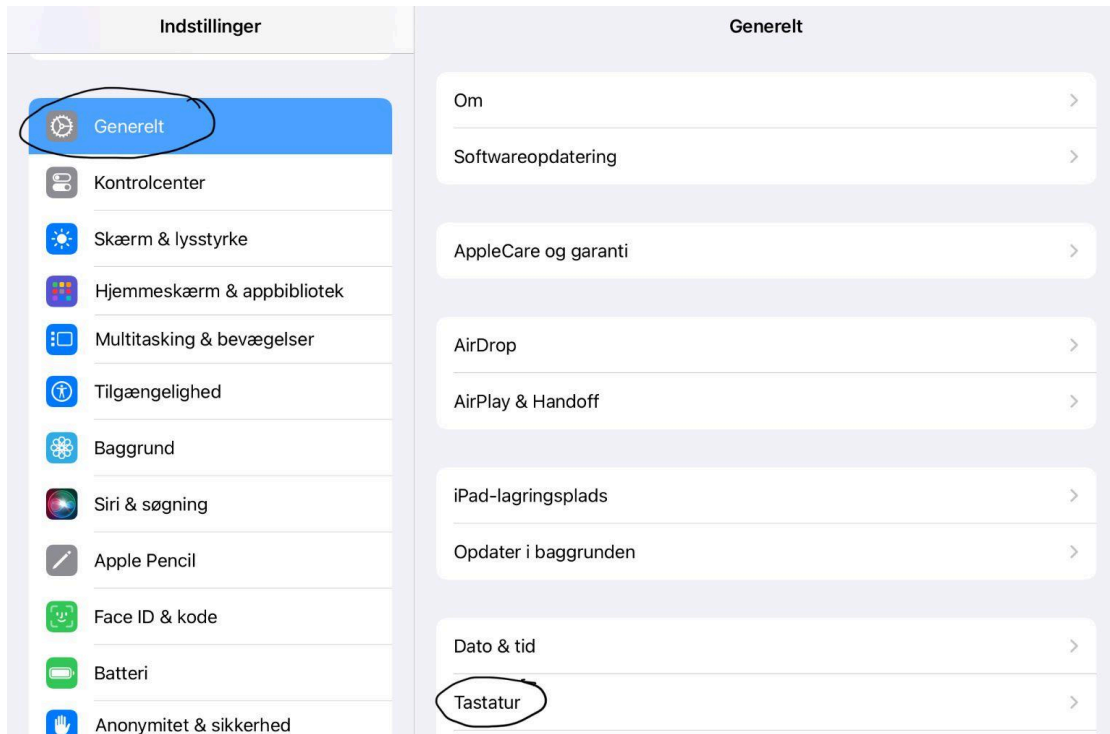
Indstillinger

Generelt

Kontrolcenter

Skærm & lysstyrke

Hjemmeskærm & appbibliotek

Multitasking & bevægelser

Tilgængelighed

Baggrund

Siri & søgning

Apple Pencil

Face ID & kode

Batteri

Anonymitet & sikkerhed

Generelt

Om

Softwareopdatering

AppleCare og garanti

AirDrop

AirPlay & Handoff

iPad-lagringsplads

Opdater i baggrunden

Dato & tid

Tastatur